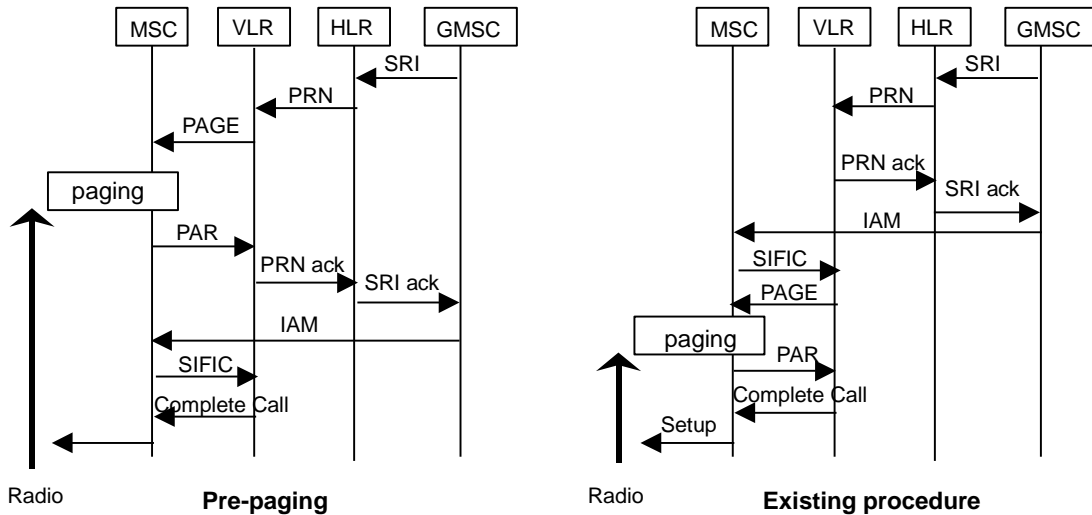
MSC VLR HLR GMSC

SRI

PRN

PAGE

paging

PAR

PRN ack

SRI ack

IAM

SIFIC

Complete Call

Radio

Pre-paging

MSC VLR HLR GMSC

SRI

PRN

PRN ack

SRI ack

IAM

SIFIC

PAGE

paging

PAR

Complete Call

Setup

Radio

Existing procedure